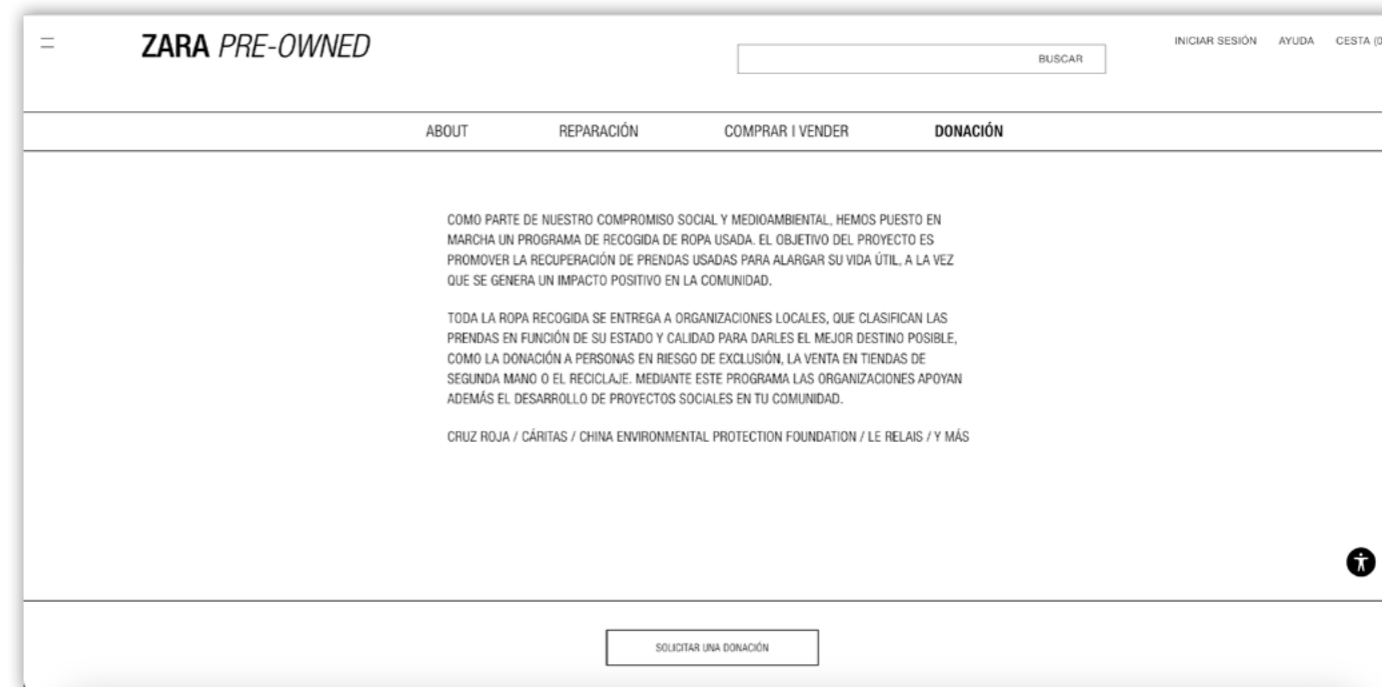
ZARA PRE-OWNED

BUSCAR

INICIAR SESIÓN AYUDA CESTA (0

ABOUT REPARACIÓN COMPRAR I VENDER DONACIÓN

COMO PARTE DE NUESTRO COMPROMISO SOCIAL Y MEDIOAMBIENTAL, HEMOS PUESTO EN MARCHA UN PROGRAMA DE RECOGIDA DE ROPA USADA. EL OBJETIVO DEL PROYECTO ES PROMOVER LA RECUPERACIÓN DE PRENDAS USADAS PARA ALARGAR SU VIDA ÚTIL, A LA VEZ QUE SE GENERA UN IMPACTO POSITIVO EN LA COMUNIDAD.

TODA LA ROPA RECOGIDA SE ENTREGA A ORGANIZACIONES LOCALES, QUE CLASIFICAN LAS PRENDAS EN FUNCIÓN DE SU ESTADO Y CALIDAD PARA DARLES EL MEJOR DESTINO POSIBLE, COMO LA DONACIÓN A PERSONAS EN RIESGO DE EXCLUSIÓN, LA VENTA EN TIENDAS DE SEGUNDA MANO O EL RECICLAJE. MEDIANTE ESTE PROGRAMA LAS ORGANIZACIONES APOYAN ADEMÁS EL DESARROLLO DE PROYECTOS SOCIALES EN TU COMUNIDAD.

CRUZ ROJA / CÁRITAS / CHINA ENVIRONMENTAL PROTECTION FOUNDATION / LE RELAIS / Y MÁS

SOLICITAR UNA DONACIÓN